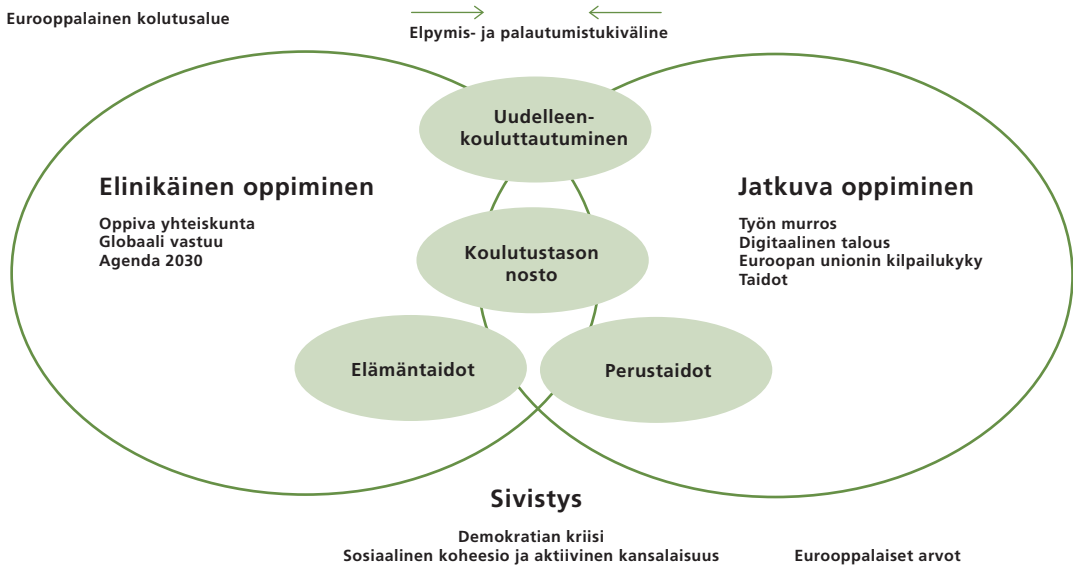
Eurooppalainen kolutusalue

Elpymis- ja palautumistukiväline

Uudelleen-kouluttautuminen

Elinikäinen oppiminen

Oppiva yhteiskunta
Globaali vastuu
Agenda 2030

Koulutustason nosto

Jatkuva oppiminen

Työn murros
Digitaalinen talous
Euroopan unionin kilpailukyky
Taidot

Elämäntaidot

Perustaidot

Sivistys

Demokratian kriisi
Sosiaalinen koheesio ja aktiivinen kansalaisuus

Eurooppalaiset arvot